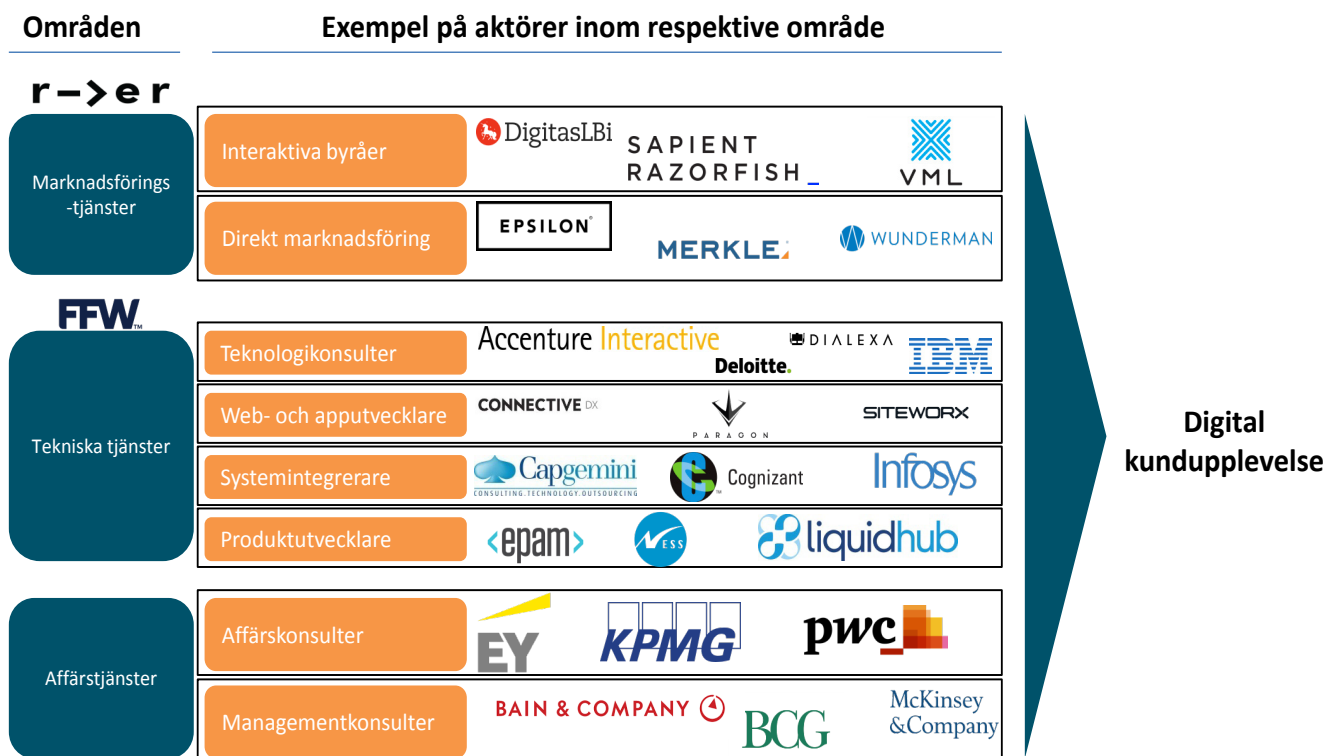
Områden

Exempel på aktörer inom respektive område

r—>er

Marknadsförings -tjänster

Interaktiva byråer

DigitasLBi

SAPIENT RAZORFISH_

VML

Direkt marknadsföring

EPSILON

MERKLE

WUNDERMAN

FFW

Tekniska tjänster

Teknologikonsulter

Accenture Interactive

DIALEXA

Deloitte.

IBM

Web- och apputvecklare

CONNECTIVE DX

PARAGON

SITEWORX

Systemintegrerare

Capgemini CONSULTING.TECHNOLOGY.OUTSOURCING

Cognizant

Infosys

Produktutvecklare

<epam>

NESS

liquidhub

Affärstjänster

Affärskonsulter

EY

KPMG

pwc

Managementkonsulter

BAIN & COMPANY

BCG

McKinsey &Company

Digital kundupplevelse